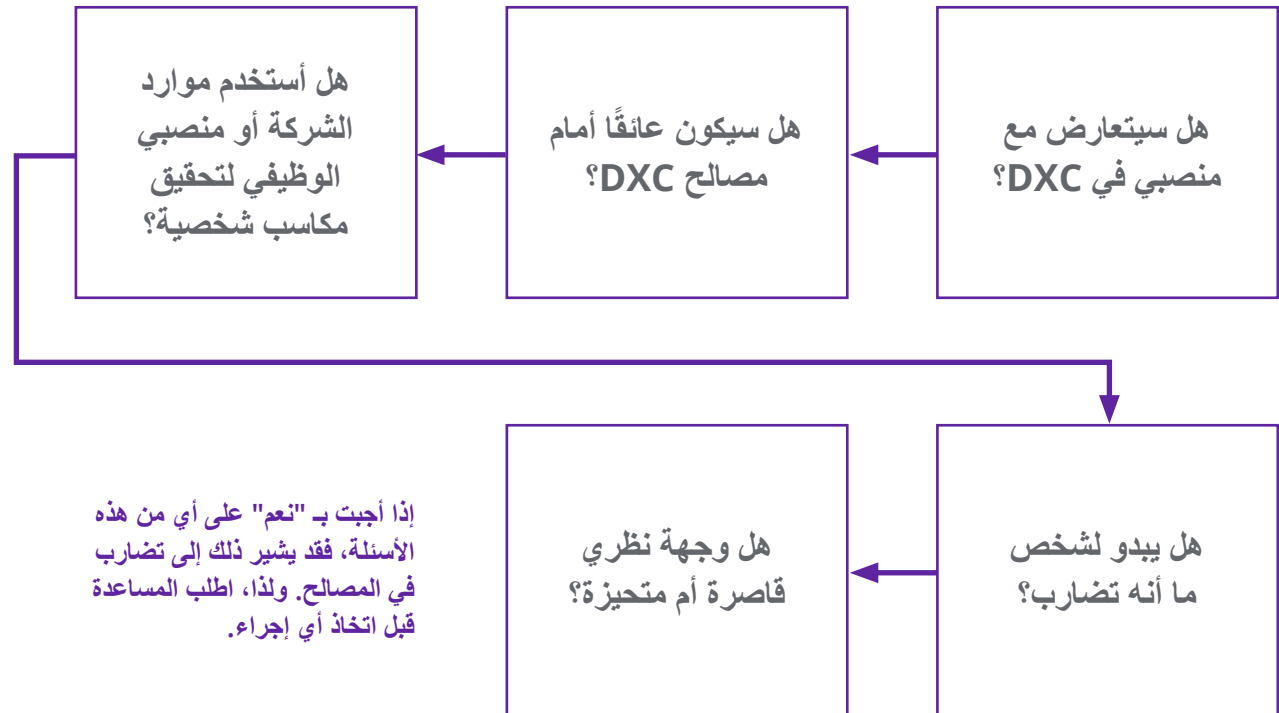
هل سيتعارض مع منصبي في DXC؟

هل سيكون عائقًا أمام مصالح DXC؟

هل أستخدم موارد الشركة أو منصبي الوظيفي لتحقيق مكاسب شخصية؟

هل يبدو لشخص ما أنه تضارب؟

هل وجهة نظري قاصرة أم متحيزة؟

إذا أجبت بـ "نعم" على أي من هذه الأسئلة، فقد يشير ذلك إلى تضارب في المصالح. ولذا، اطلب المساعدة قبل اتخاذ أي إجراء.